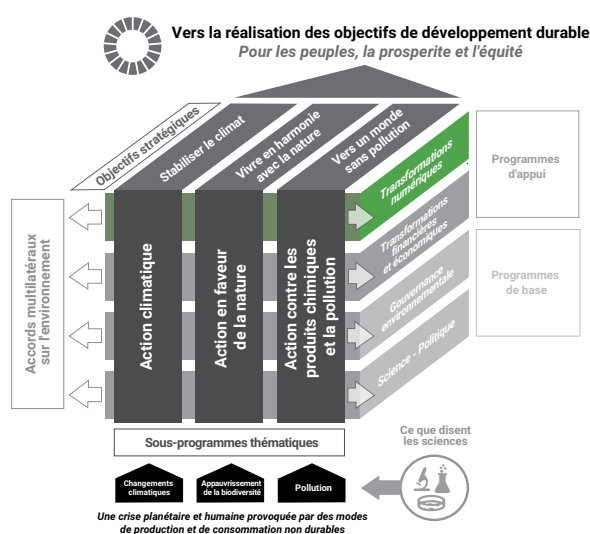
Vers la réalisation des objectifs de développement durable
Pour les peuples, la prosperite et l'équité

Objectifs stratégiques

Stabiliser le climat

Vivre en harmonie avec la nature

Vers un monde sans pollution

Transformations numériques

Programmes d'appui

Accords multilatéraux sur l'environnement

Action climatique

Action en faveur de la nature

Action contre les produits chimiques et la pollution

Transformations financières et économiques

Gouvernance environnementale

Programmes de base

Science - Politique

Sous-programmes thématiques

Ce que disent les sciences

Changements climatiques

Appauvrissement de la biodiversité

Pollution

Une crise planétaire et humaine provoquée par des modes de production et de consommation non durables